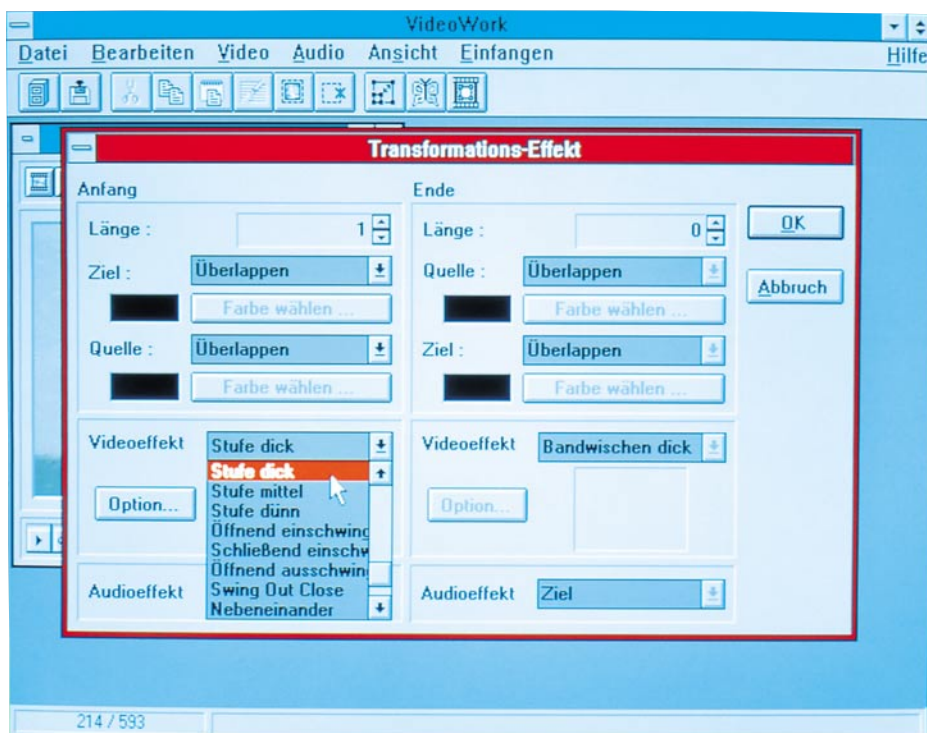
VideoWork

Datei Bearbeiten Video Audio Ansicht Einfangen Hilfe

Transformations-Effekt

Anfang

Länge : 1

Ziel : Überlappen

Farbe wählen ...

Quelle : Überlappen

Farbe wählen ...

Videoeffekt Stufe dick

Stufe dick
Stufe mittel
Stufe dünn
Öffnend einschwing
Schließend einschw
Öffnend ausschwin
Swing Out Close
Nebeneinander

Option...

Audioeffekt

Ende

Länge : 0

Quelle : Überlappen

Farbe wählen ...

Ziel : Überlappen

Farbe wählen ...

Videoeffekt Bandwischen dick

Option...

Audioeffekt Ziel

OK

Abbruch

214 / 593